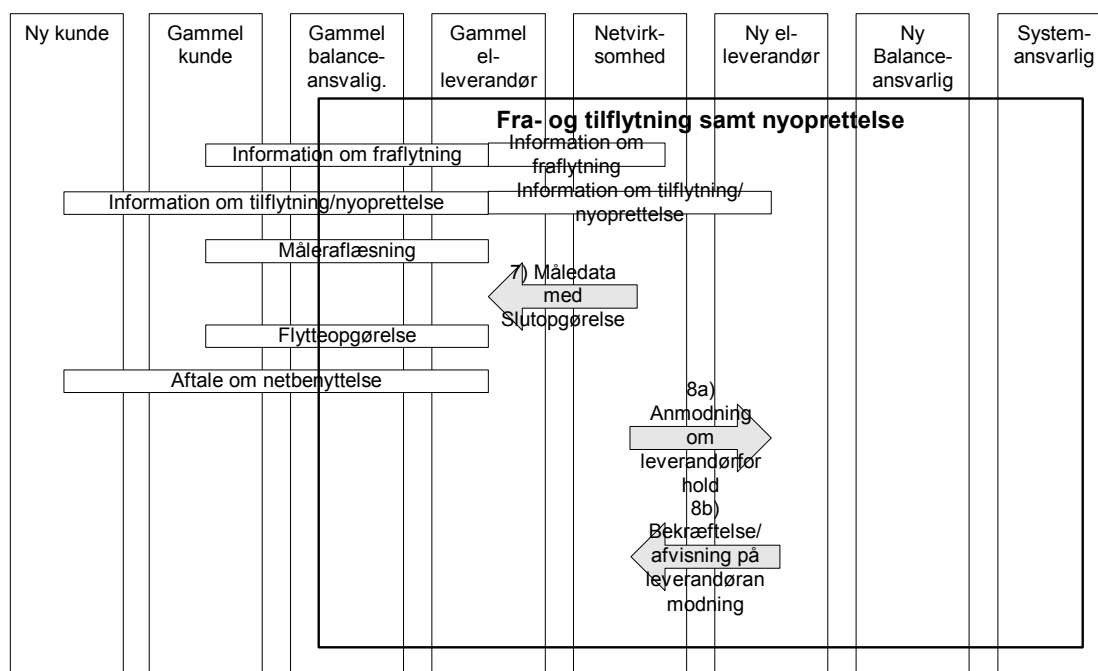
| Ny kunde | Gammel kunde | Gammel balanceansvalig. | Gammel elleverandør | Netvirksomhed | Ny elleverandør | Ny Balanceansvarlig | Systemansvarlig |
|---|---|---|---|---|---|---|---|

Fra- og tilflytning samt nyoprettelse

Information om fraflytning

Information om fraflytning

Information om tilflytning/nyoprettelse

Information om tilflytning/ nyoprettelse

Måleraflæsning

7) Måledata med Slutopgørelse

Flytteopgørelse

Aftale om netbenyttelse

8a) Anmodning om leverandørforhold

8b) Bekræftelse/ afvisning på leverandøranmodning